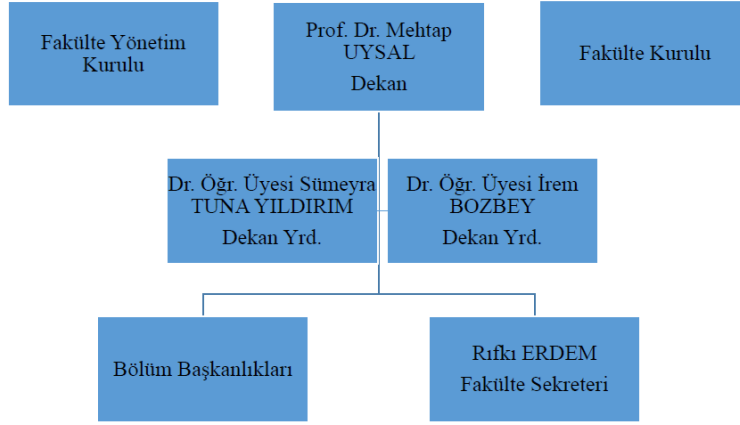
Fakülte Yönetim Kurulu

Prof. Dr. Mehtap UYSAL
Dekan

Fakülte Kurulu

Dr. Öğr. Üyesi Sümeyra TUNA YILDIRIM
Dekan Yrd.

Dr. Öğr. Üyesi İrem BOZBEY
Dekan Yrd.

Bölüm Başkanlıkları

Rıfkı ERDEM
Fakülte Sekreteri